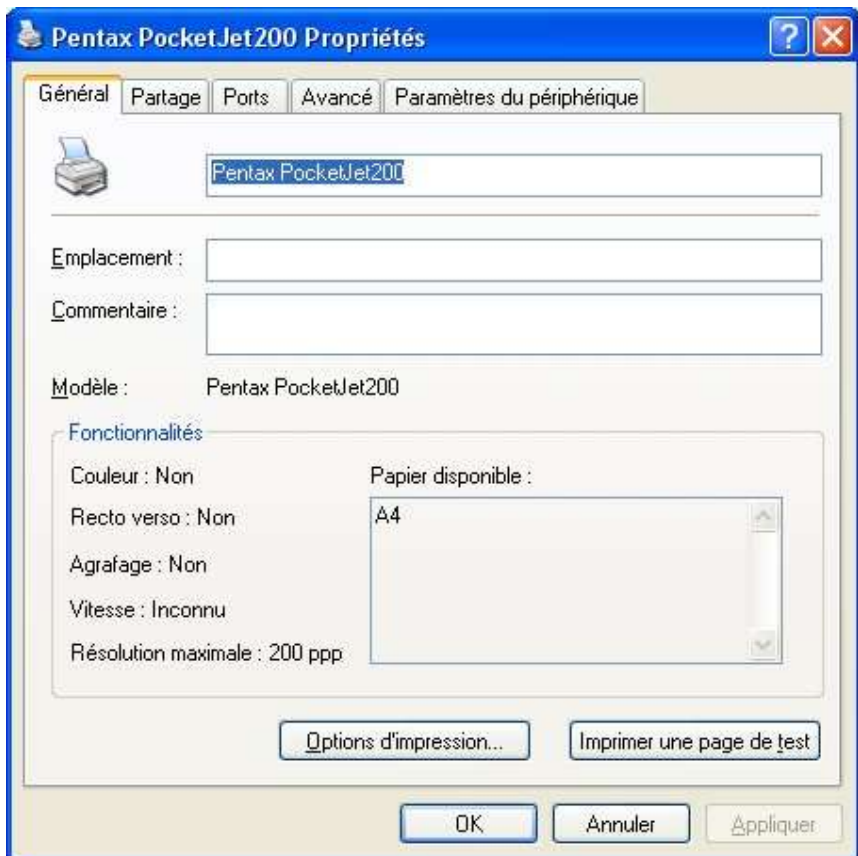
Pentax PocketJet200 Propriétés

Général | Partage | Ports | Avancé | Paramètres du périphérique

Pentax PocketJet200

Emplacement :

Commentaire :

Modèle : Pentax PocketJet200

Fonctionnalités

Couleur : Non

Recto verso : Non

Agrafage : Non

Vitesse : Inconnu

Résolution maximale : 200 ppp

Papier disponible :

A4

Options d'impression...

Imprimer une page de test

OK

Annuler

Appliquer